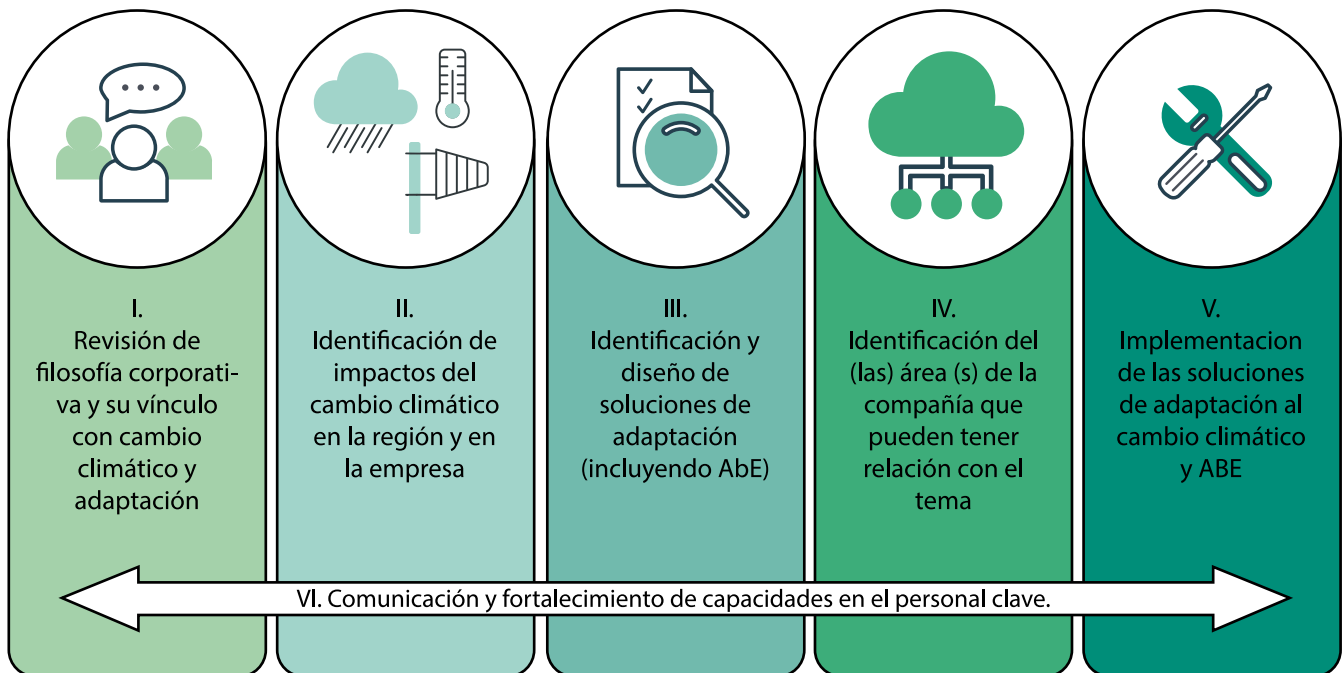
I.
Revisión de filosofía corporativa y su vínculo con cambio climático y adaptación

II.
Identificación de impactos del cambio climático en la región y en la empresa

III.
Identificación y diseño de soluciones de adaptación (incluyendo AbE)

IV.
Identificación del (las) área (s) de la compañía que pueden tener relación con el tema

V.
Implementacion de las soluciones de adaptación al cambio climático y ABE

VI. Comunicación y fortalecimiento de capacidades en el personal clave.